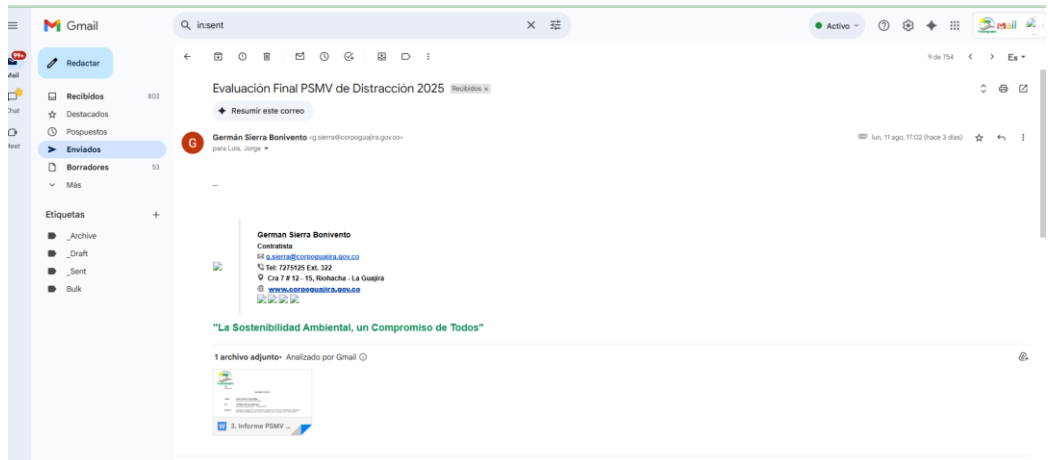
Gmail

in:sent

Activo

Mail

99+

Chat

Meet

Redactar

Recibidos 802

Destacados

Pospuestos

Enviados

Borradores 53

Más

Etiquetas +

_Archive

_Draft

_Sent

Bulk

9 de 754

Es

Evaluación Final PSMV de Distracción 2025 Recibidos ×

Resumir este correo

Germán Sierra Bonivento <g.sierra@corpoguajira.gov.co>

para Luis, Jorge

lun, 11 ago, 17:02 (hace 3 días)

--

German Sierra Bonivento
Contratista
g.sierra@corpoguajira.gov.co
Tel: 7275125 Ext. 322
Cra 7 # 12 - 15, Riohacha - La Guajira
www.corpoguajira.gov.co

"La Sostenibilidad Ambiental, un Compromiso de Todos"

1 archivo adjunto • Analizado por Gmail

3. Informe PSMV ...